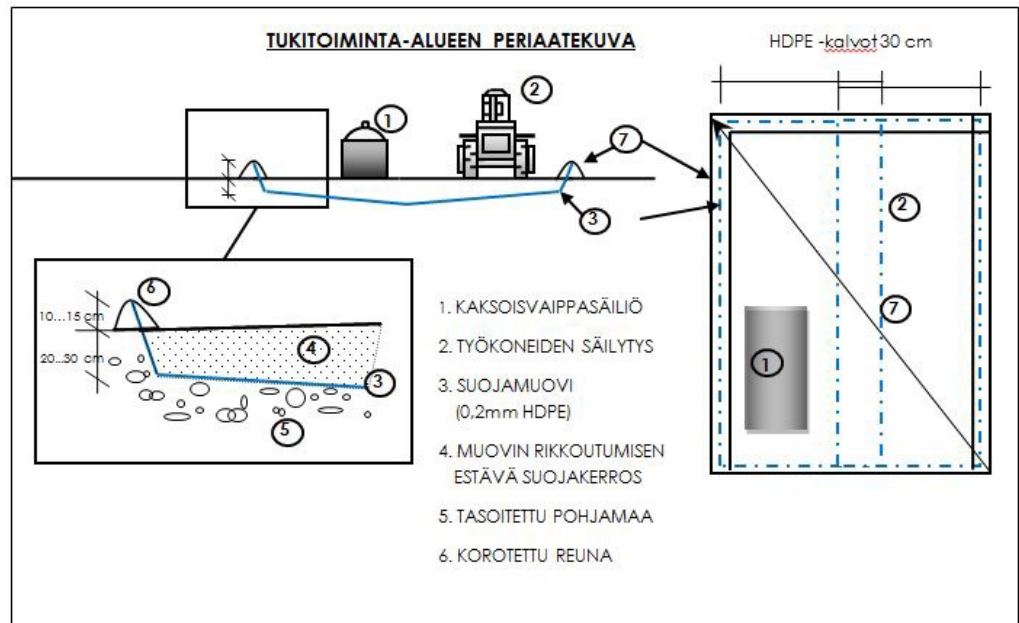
TUKITOIMINTA-ALUEEN PERIAATEKUVA

HDPE -kalvot 30 cm

1

2

7

3

2

7

1

6

10...15 cm

20...30 cm

4

3

5

1. KAKSOISVAIPPASÄILIÖ

2. TYÖKONEIDEN SÄILYTYS

3. SUOJAMUOVI (0,2mm HDPE)

4. MUOVIN RIKKOUTUMISEN ESTÄVÄ SUOJAKERROS

5. TASOITETTU POHJAMAA

6. KOROTETTU REUNA